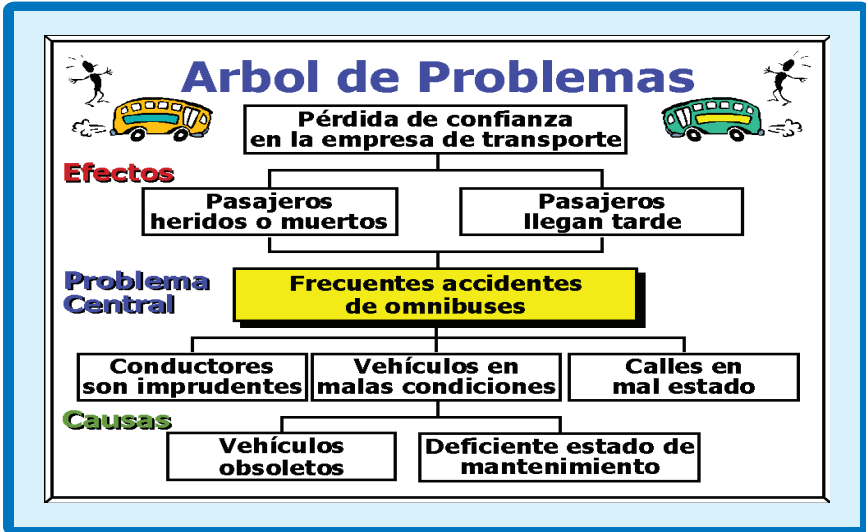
Arbol de Problemas

Pérdida de confianza en la empresa de transporte

Efectos

Pasajeros heridos o muertos

Pasajeros llegan tarde

Problema Central

Frecuentes accidentes de omnibuses

Conductores son imprudentes

Vehículos en malas condiciones

Calles en mal estado

Causas

Vehículos obsoletos

Deficiente estado de mantenimiento